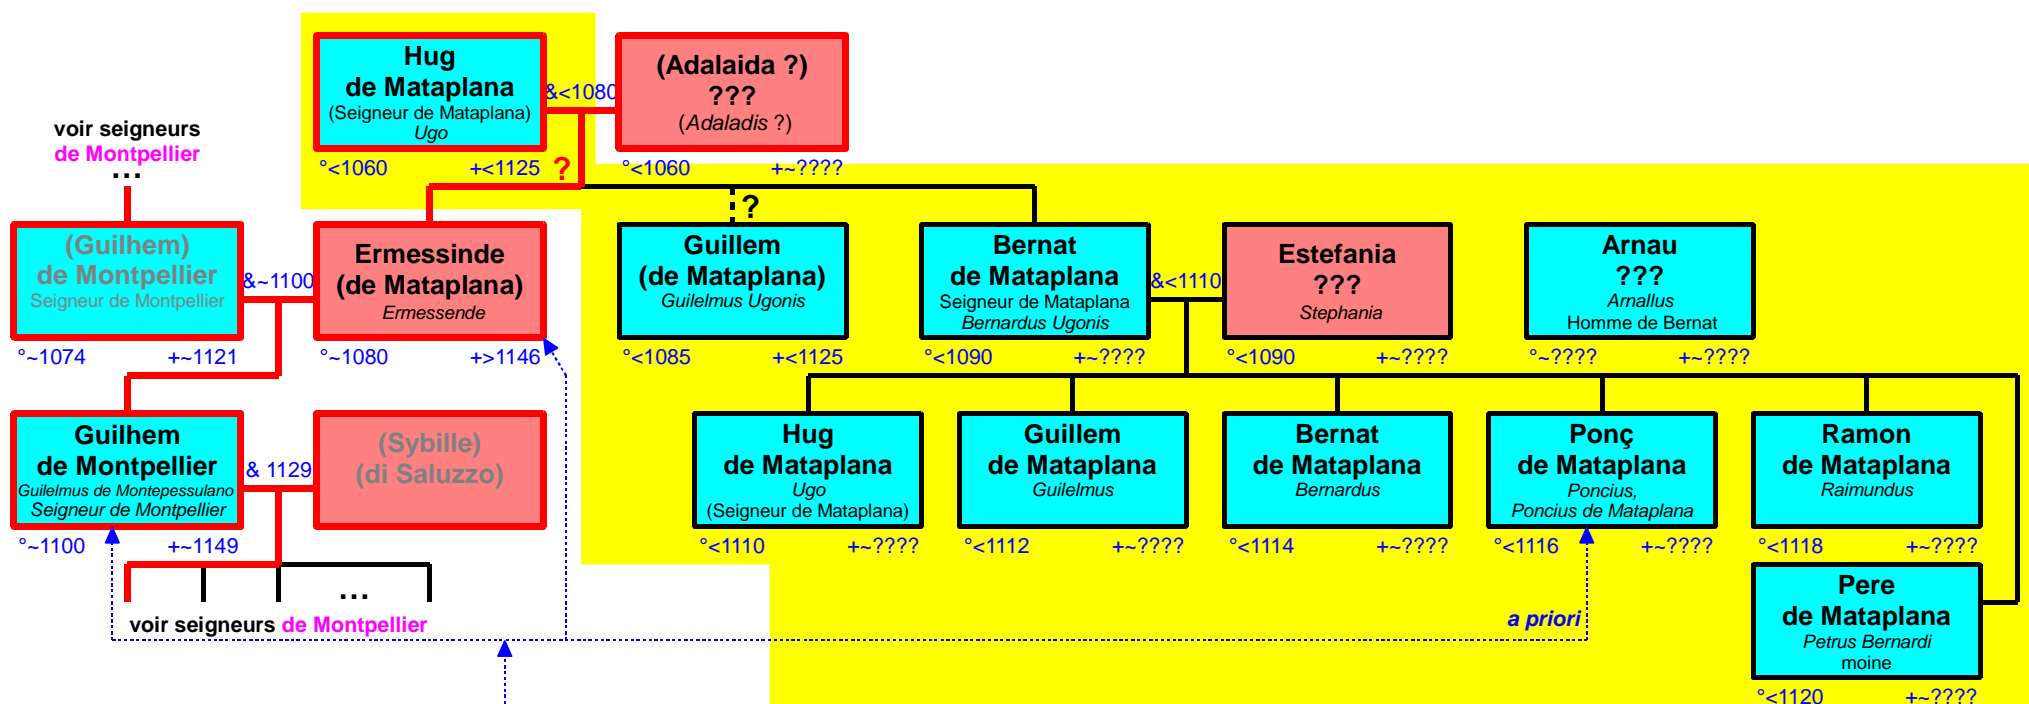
Hug
de Mataplana
(Seigneur de Mataplana)
Ugo

&<1080

(Adalaida ?)
???
(Adaladis ?)

°<1060 +<1125 ?

°<1060 +~????

voir seigneurs
de Montpellier
...

?

(Guilhem)
de Montpellier
Seigneur de Montpellier

&~1100

Ermessinde
(de Mataplana)
Ermessende

Guillem
(de Mataplana)
Guilelmus Ugonis

Bernat
de Mataplana
Seigneur de Mataplana
Bernardus Ugonis

&<1110

Estefania
???
Stephania

Arnau
???
Arnallus
Homme de Bernat

°~1074 +~1121

°~1080 +>1146

°<1085 +<1125

°<1090 +~????

°<1090 +~????

°~???? +~????

Guilhem
de Montpellier
Guilelmus de Montepessulano
Seigneur de Montpellier

& 1129

(Sybille)
(di Saluzzo)

Hug
de Mataplana
Ugo
(Seigneur de Mataplana)

Guillem
de Mataplana
Guilelmus

Bernat
de Mataplana
Bernardus

Ponç
de Mataplana
Poncius,
Poncius de Mataplana

Ramon
de Mataplana
Raimundus

°~1100 +~1149

°<1110 +~????

°<1112 +~????

°<1114 +~????

°<1116 +~????

°<1118 +~????

...

Pere
de Mataplana
Petrus Bernardi
moine

voir seigneurs de Montpellier

a priori

°<1120 +~????